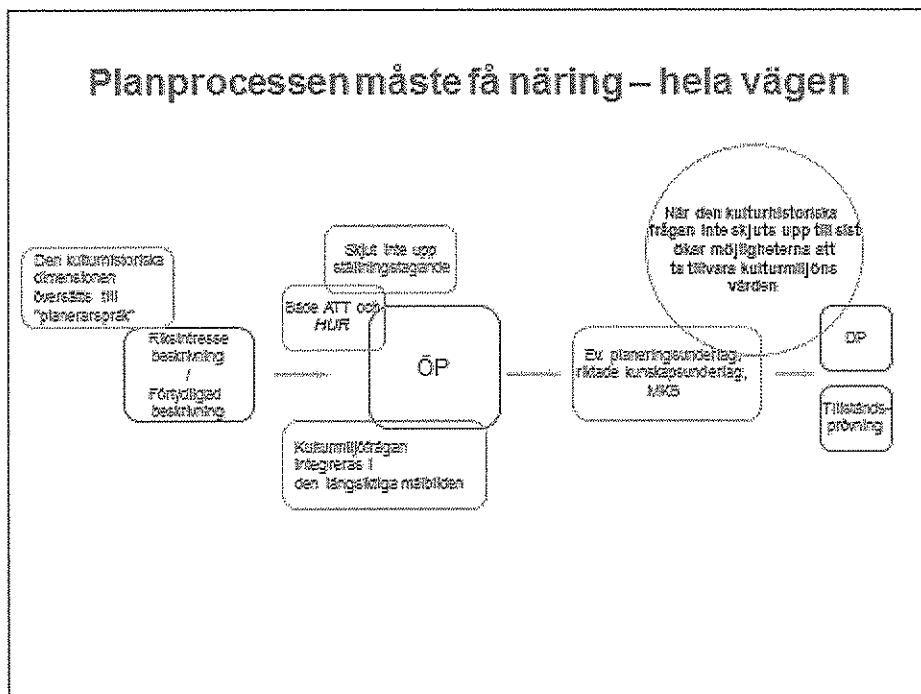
Planprocessen måste få näring – hela vägen

Den kulturhistoriska dimensionen översätts till "planerarspråk"

Riksintresse beskrivning / Förtydligad beskrivning

Skjut inte upp ställningstagande

Både ATT och HUR

ÖP

Kulturmiljöfrågan integreras i den långsiktiga målbilden

Ev. planeringsunderlag; riktade kunskapsunderlag; MKB

När den kulturhistoriska frågan inte skjuts upp till slut ökar möjligheterna att ta tillvara kulturmiljöns värden

DP

Tillstånds-prövning